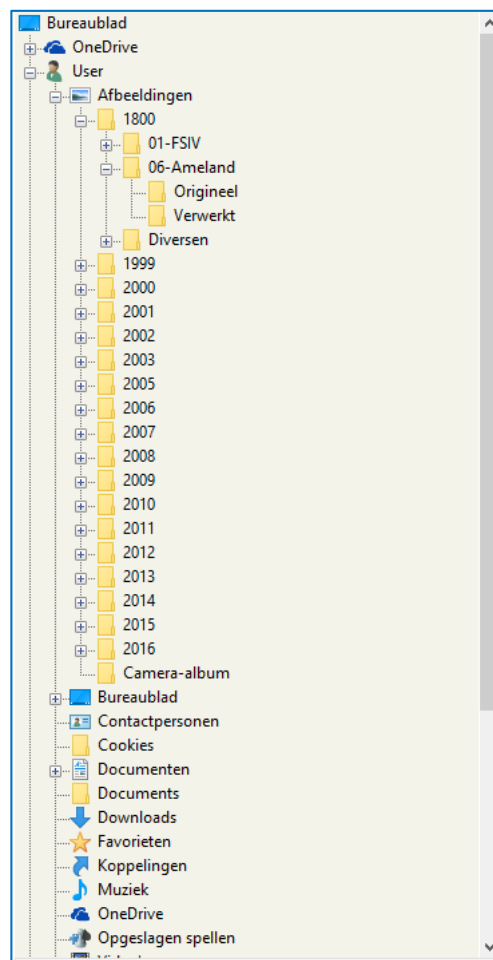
Bureaublad
OneDrive
User
Afbeeldingen
1800
01-FSIV
06-Ameland
Origineel
Verwerkt
Diversen
1999
2000
2001
2002
2003
2005
2006
2007
2008
2009
2010
2011
2012
2013
2014
2015
2016
Camera-album
Bureaublad
Contactpersonen
Cookies
Documenten
Documents
Downloads
Favorieten
Koppelingen
Muziek
OneDrive
Opgeslagen spellen
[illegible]